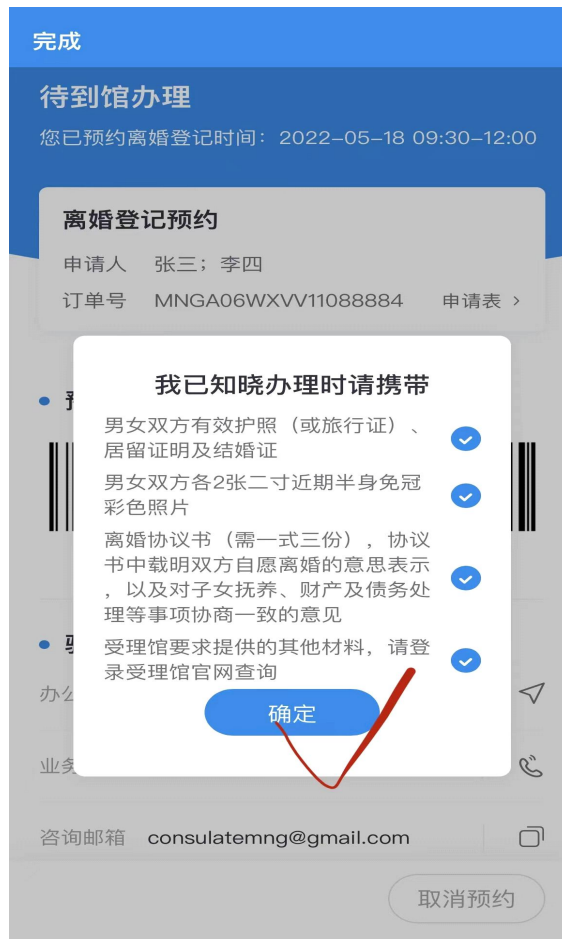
完成

待到馆办理

您已预约离婚登记时间：2022-05-18 09:30-12:00

离婚登记预约

申请人　张三；李四

订单号　MNGA06WXVV11088884　申请表 >

预

我已知晓办理时请携带

男女双方有效护照（或旅行证）、居留证明及结婚证

男女双方各2张二寸近期半身免冠彩色照片

离婚协议书（需一式三份），协议书中载明双方自愿离婚的意思表示，以及对子女抚养、财产及债务处理等事项协商一致的意见

受理馆要求提供的其他材料，请登录受理馆官网查询

确定

受

办公

业务

咨询邮箱　consulatemng@gmail.com

取消预约